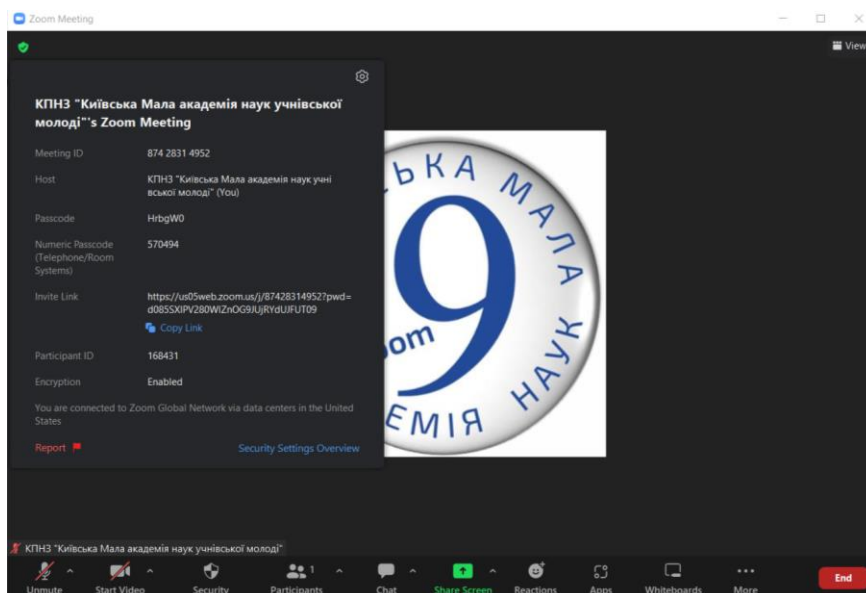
Zoom Meeting

View

КПНЗ "Київська Мала академія наук учнівської молоді"'s Zoom Meeting

Meeting ID 874 2831 4952

Host КПНЗ "Київська Мала академія наук учнівської молоді" (You)

Passcode HrbgW0

Numeric Passcode (Telephone/Room Systems) 570494

Invite Link https://us05web.zoom.us/j/87428314952?pwd=d085SXIPV280WIZnOG9JUjRYdUJFUT09

Copy Link

Participant ID 168431

Encryption Enabled

You are connected to Zoom Global Network via data centers in the United States

Report

Security Settings Overview

ЬКА МАЛА 9 om НАУК ЕМІЯ

КПНЗ "Київська Мала академія наук учнівської молоді"

Unmute Start Video Security Participants 1 Chat Share Screen Reactions Apps Whiteboards More End